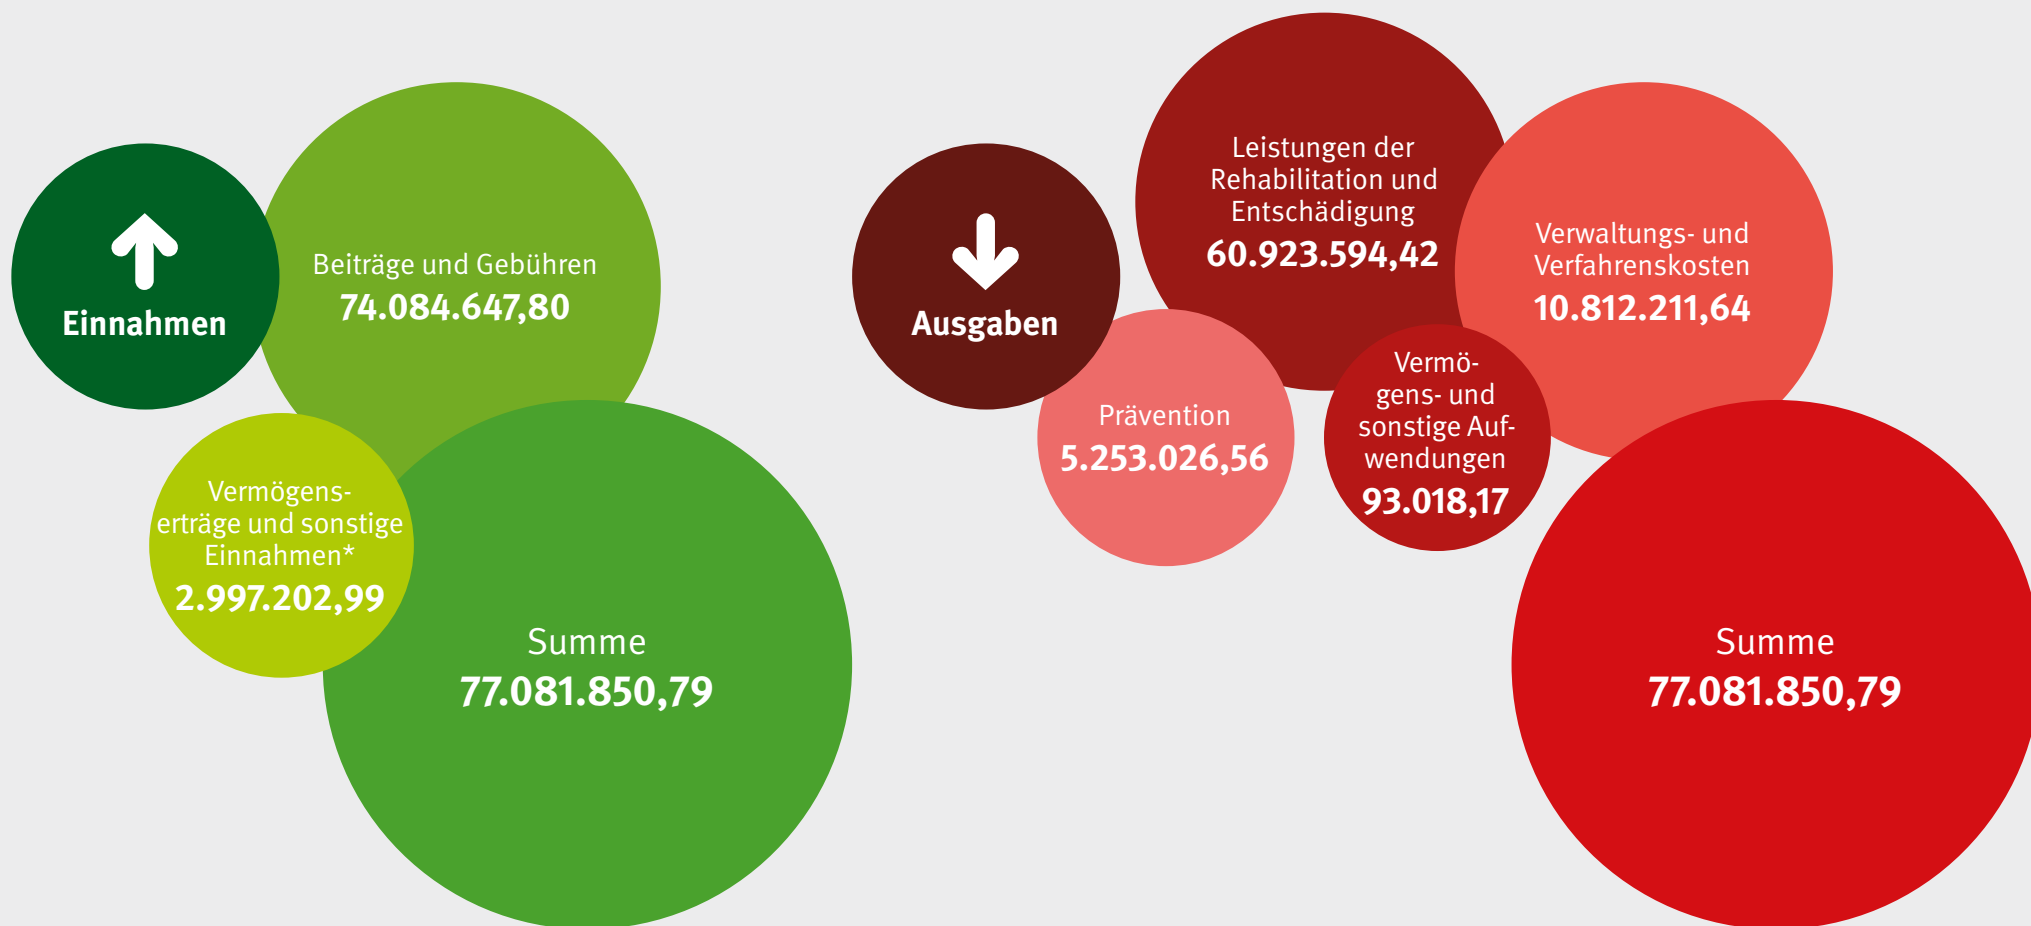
Einnahmen

Beiträge und Gebühren
74.084.647,80

Vermögenserträge und sonstige Einnahmen*
2.997.202,99

Summe
77.081.850,79

Ausgaben

Leistungen der Rehabilitation und Entschädigung
60.923.594,42

Verwaltungs- und Verfahrenskosten
10.812.211,64

Prävention
5.253.026,56

Vermögens- und sonstige Aufwendungen
93.018,17

Summe
77.081.850,79